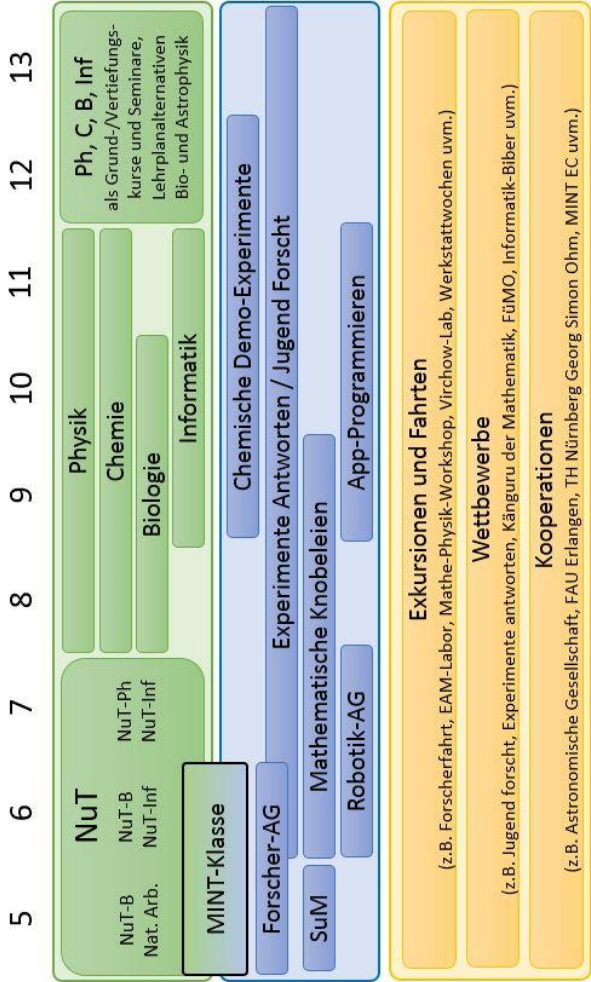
5
6
7
8
9
10
11
12
13

NuT
NuT-B
Nat. Arb.
NuT-B
NuT-Inf
NuT-Ph
NuT-Inf
MINT-Klasse

Physik
Chemie
Biologie
Informatik

Ph, C, B, Inf
als Grund-/Vertiefungskurse und Seminare, Lehrplanalternativen Bio- und Astrophysik

Forscher-AG
SuM
Chemische Demo-Experimente
Experimente Antworten / Jugend Forscht
Mathematische Knobeleien
Robotik-AG
App-Programmieren

Exkursionen und Fahrten
(z.B. Forscherfahrt, EAM-Labor, Mathe-Physik-Workshop, Virchow-Lab, Werkstattwochen uvm.)

Wettbewerbe
(z.B. Jugend forscht, Experimente antworten, Känguru der Mathematik, FüMO, Informatik-Biber uvm.)

Kooperationen
(z.B. Astronomische Gesellschaft, FAU Erlangen, TH Nürnberg Georg Simon Ohm, MINT EC uvm.)